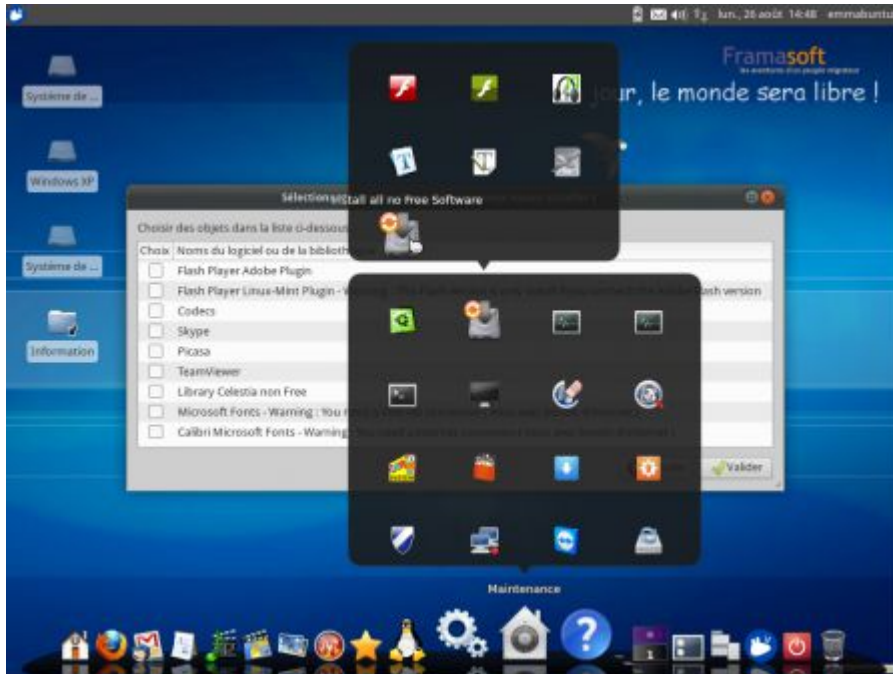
lun., 26 août 14:48 emmabuntu

Framasoft

Système de ...

Windows XP

Système de ...

Information

jour, le monde sera libre !

Sélection

Install all no Free Software

Choisir des objets dans la liste ci-dessous

| Choix | Noms du logiciel ou de la bibliothèque |
|---|---|
| | Flash Player Adobe Plugin |
| | Flash Player Linux-Mint Plugin - W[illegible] |
| | Codecs |
| | Skype |
| | Picasa |
| | TeamViewer |
| | Library Celestia non Free |
| | Microsoft Fonts - Warning : You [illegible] |
| | Calibri Microsoft Fonts - Warning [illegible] |

Valider

Maintenance